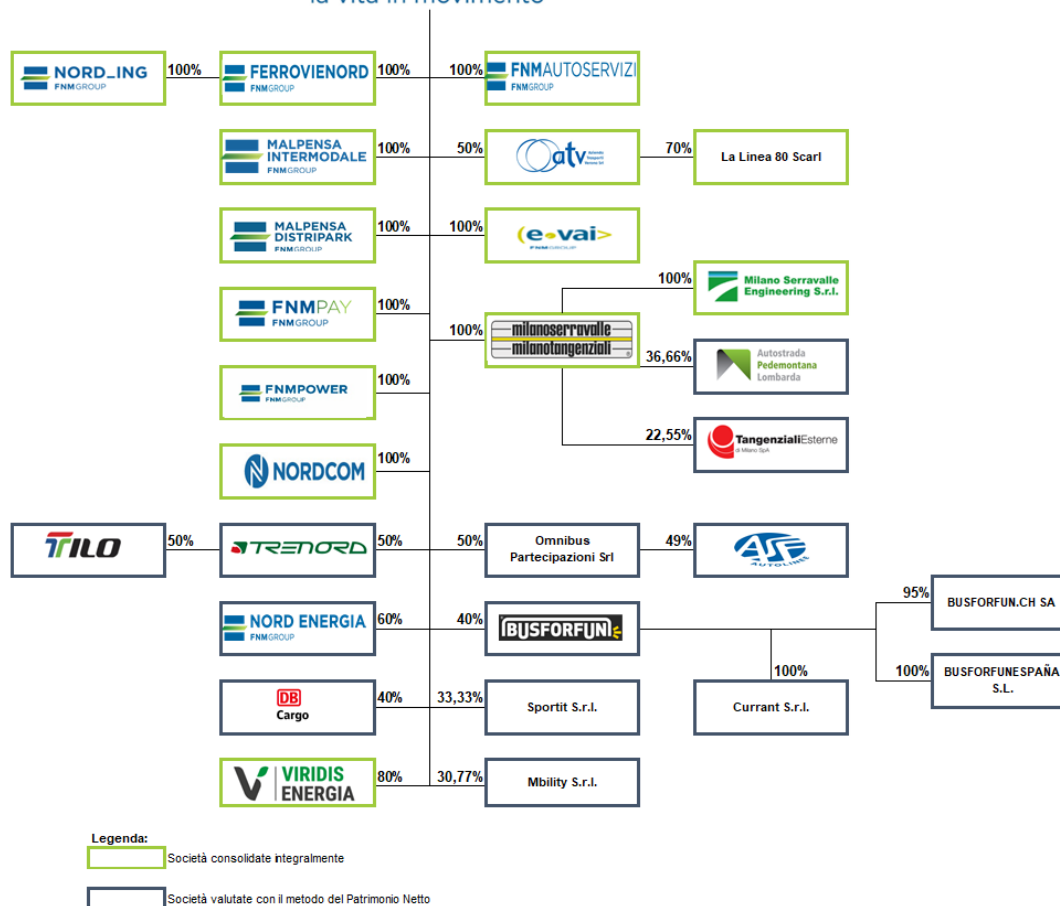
la vita in movimento

NORD_ING FNMGROUP
100%
FERROVIENORD FNMGROUP
100%
100%
FNMAUTOSERVIZI FNMGROUP

MALPENSA INTERMODALE FNMGROUP
100%
50%
atv
70%
La Linea 80 Scarl

MALPENSA DISTRIPARK FNMGROUP
100%
100%
e-vai FNMGROUP

100%
Milano Serravalle Engineering S.r.l.

FNMPAY FNMGROUP
100%
100%
milanoserravalle milanotangenziali

36,66%
Autostrada Pedemontana Lombarda

FNMPOWER FNMGROUP
100%

22,55%
TangenzialiEsterne di Milano SpA

NORDCOM
100%

TILO
50%
TRENORD
50%
50%
Omnibus Partecipazioni Srl
49%
ASF AUTOLINEE

95%
BUSFORFUN.CH SA

NORD ENERGIA FNMGROUP
60%
40%
BUSFORFUN

100%
100%
BUSFORFUNESPAÑA S.L.

DB Cargo
40%
33,33%
Sportit S.r.l.
Currant S.r.l.

VIRIDIS ENERGIA
80%
30,77%
Mbility S.r.l.

Legenda:
Società consolidate integralmente
Società valutate con il metodo del Patrimonio Netto